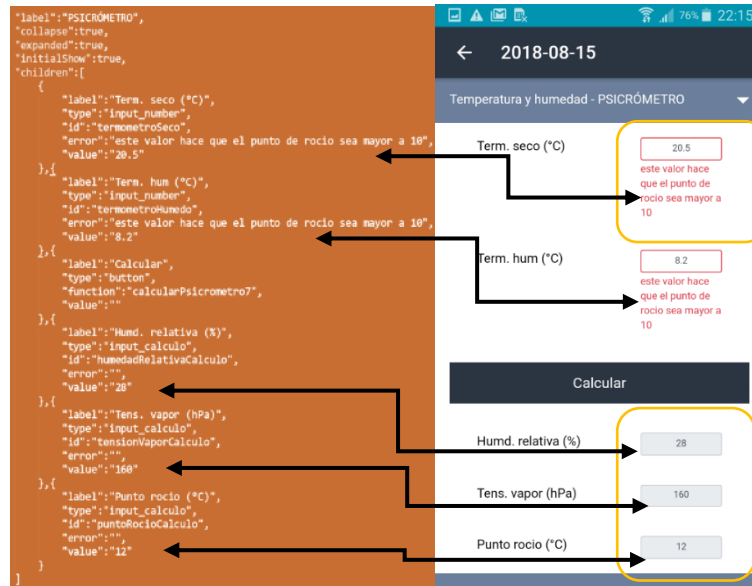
"label":"PSICRÓMETRO",
"collapse":true,
"expanded":true,
"initialShow":true,
"children":[
{
"label":"Term. seco (°C)",
"type":"input_number",
"id":"termometroSeco",
"error":"este valor hace que el punto de rocio sea mayor a 10",
"value":"20.5"
},{
"label":"Term. hum (°C)",
"type":"input_number",
"id":"termometroHumedo",
"error":"este valor hace que el punto de rocio sea mayor a 10",
"value":"8.2"
},{
"label":"Calcular",
"type":"button",
"function":"calcularPsicrometro7",
"value":""
},{
"label":"Humd. relativa (%)",
"type":"input_calculo",
"id":"humedadRelativaCalculo",
"error":"",
"value":"28"
},{
"label":"Tens. vapor (hPa)",
"type":"input_calculo",
"id":"tensionVaporCalculo",
"error":"",
"value":"160"
},{
"label":"Punto rocio (°C)",
"type":"input_calculo",
"id":"puntoRocioCalculo",
"error":"",
"value":"12"
}
]

76% 22:15

2018-08-15

Temperatura y humedad - PSICRÓMETRO

Term. seco (°C)
20.5
este valor hace que el punto de rocio sea mayor a 10

Term. hum (°C)
8.2
este valor hace que el punto de rocio sea mayor a 10

Calcular

Humd. relativa (%)
28

Tens. vapor (hPa)
160

Punto rocio (°C)
12